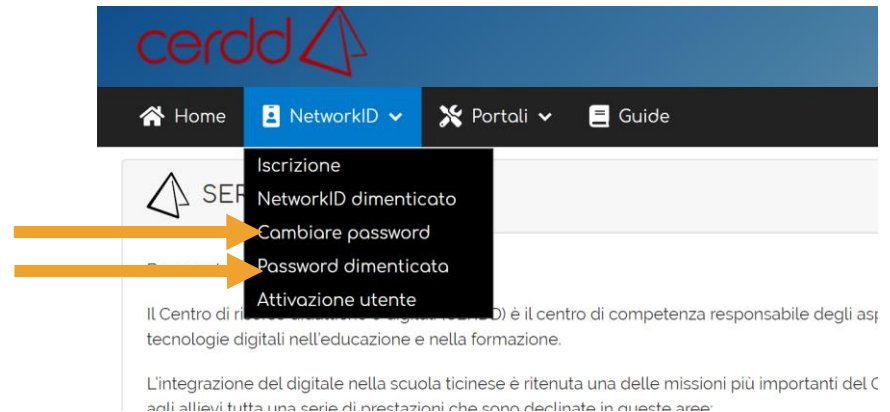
cerdd

Home NetworkID Portali Guide

Iscrizione
NetworkID dimenticato
Cambiare password
Password dimenticata
Attivazione utente

SER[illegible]

Il Centro di ri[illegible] D) è il centro di competenza responsabile degli asp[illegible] tecnologie digitali nell'educazione e nella formazione.

L'integrazione del digitale nella scuola ticinese è ritenuta una delle missioni più importanti del C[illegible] agli allievi tutta una serie di prestazioni che sono declinate in queste aree: